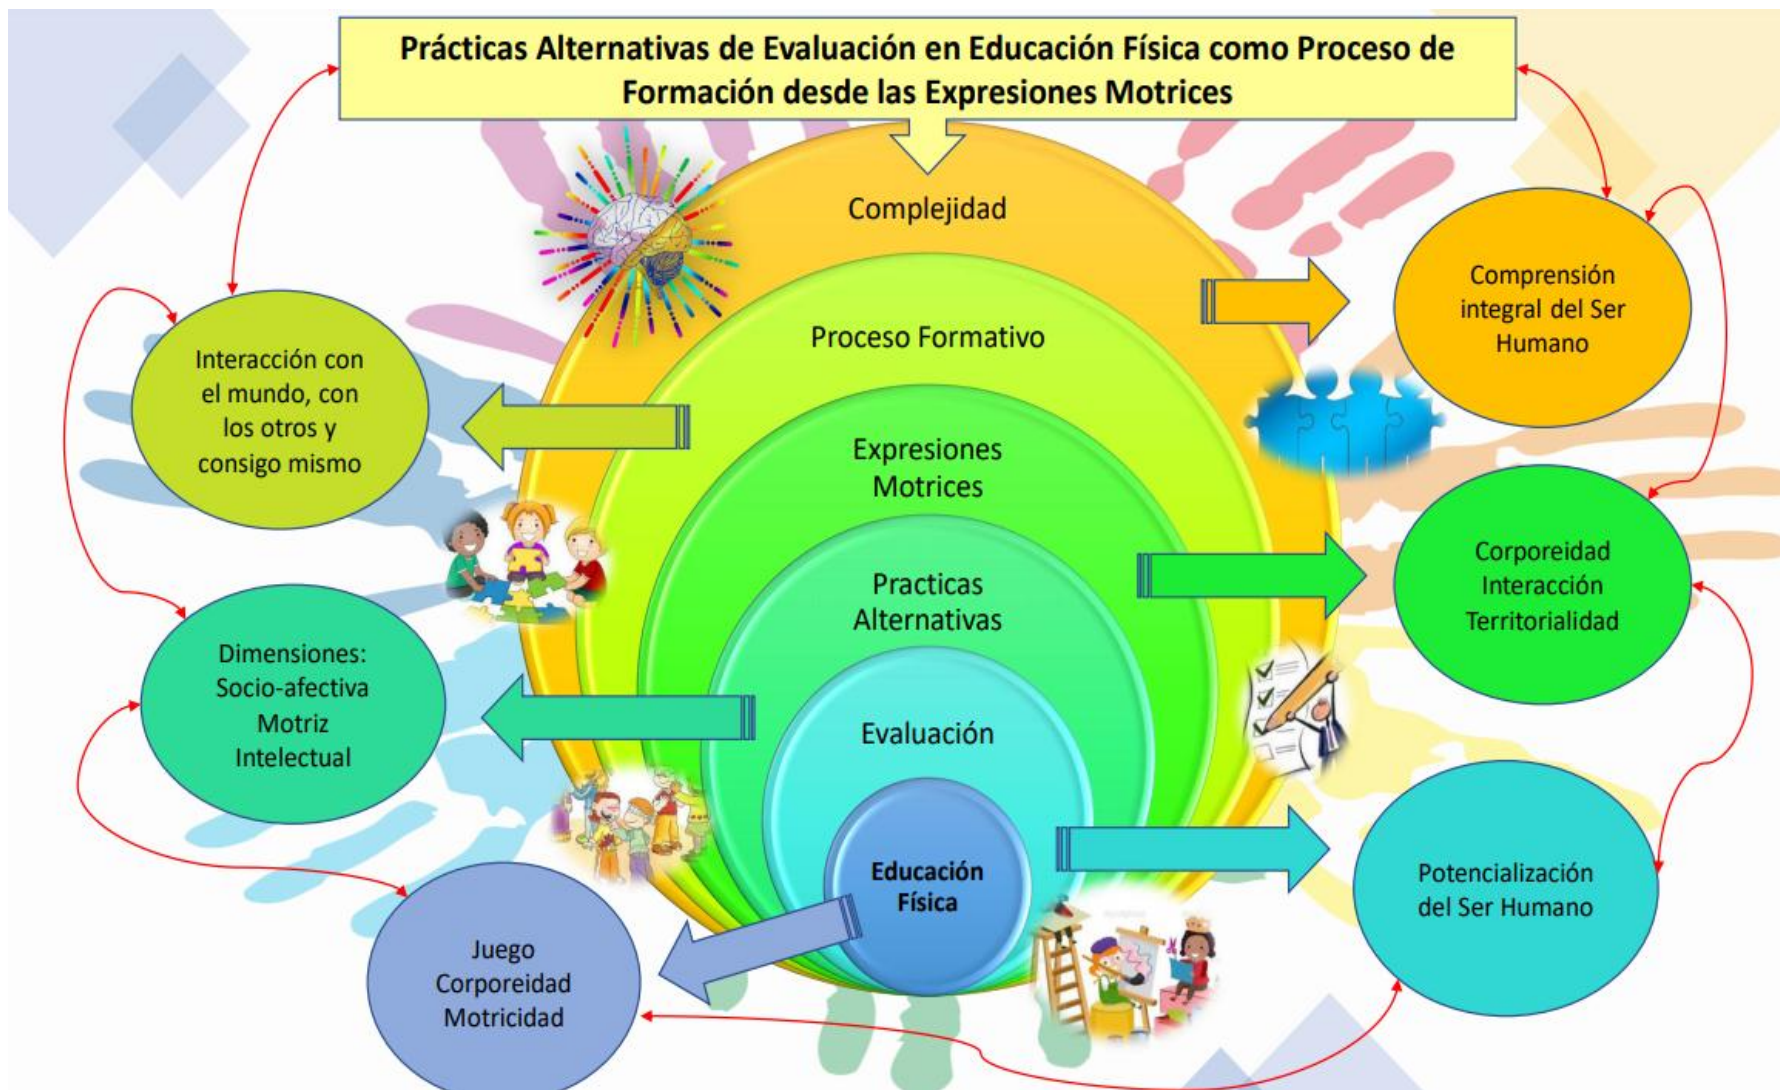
Prácticas Alternativas de Evaluación en Educación Física como Proceso de Formación desde las Expresiones Motrices

Complejidad

Proceso Formativo

Expresiones Motrices

Practicas Alternativas

Evaluación

Educación Física

Interacción con el mundo, con los otros y consigo mismo

Dimensiones: Socio-afectiva Motriz Intelectual

Juego Corporeidad Motricidad

Comprensión integral del Ser Humano

Corporeidad Interacción Territorialidad

Potencialización del Ser Humano